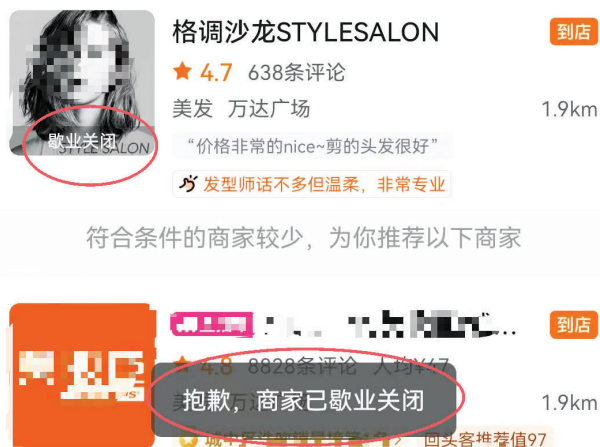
格调沙龙STYLESALON
到店
歇业关闭
STYLE SALON
★ 4.7 638条评论
美发 万达广场 1.9km
"价格非常的nice~剪的头发很好"
发型师话不多但温柔，非常专业

符合条件的商家较少，为你推荐以下商家

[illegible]
到店
★ 4.8 8828条评论 人均¥47
1.9km
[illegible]
回头客推荐值97
抱歉，商家已歇业关闭